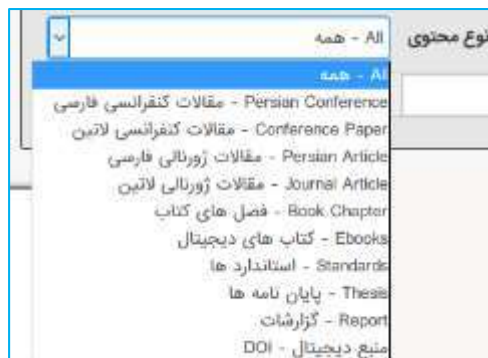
نوع محتوی

All - همه

All - همه
Persian Conference - مقالات کنفرانسی فارسی
Conference Paper - مقالات کنفرانسی لاتین
Persian Article - مقالات ژورنالی فارسی
Journal Article - مقالات ژورنالی لاتین
Book Chapter - فصل های کتاب
Ebooks - کتاب های دیجیتال
Standards - استاندارد ها
Thesis - پایان نامه ها
Report - گزارشات
DOI - منبع دیجیتال